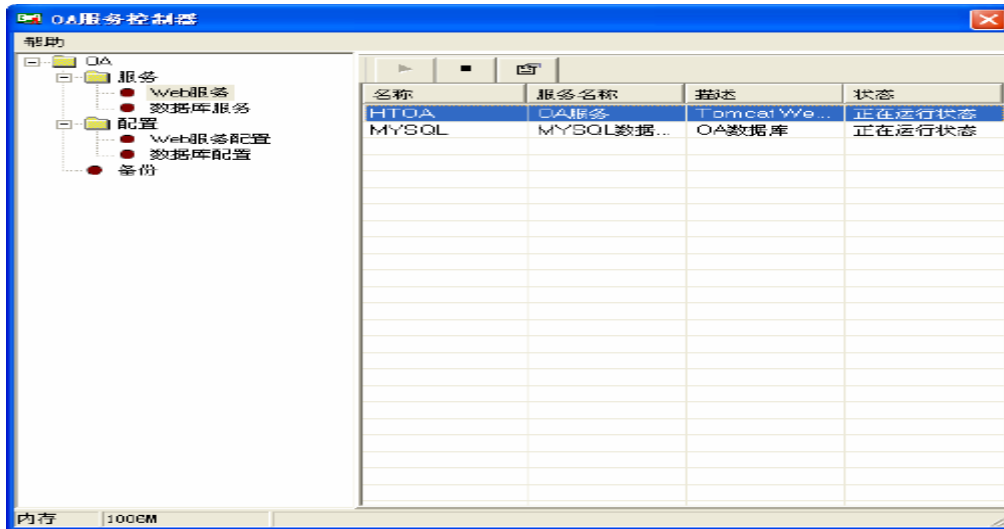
OA服务控制器

帮助

OA
服务
Web服务
数据库服务
配置
Web服务配置
数据库配置
备份

| 名称 | 服务名称 | 描述 | 状态 |
|---|---|---|---|
| HTOA | OA服务 | Tomcat We... | 正在运行状态 |
| MYSQL | MYSQL数据... | OA数据库 | 正在运行状态 |

内存 100M